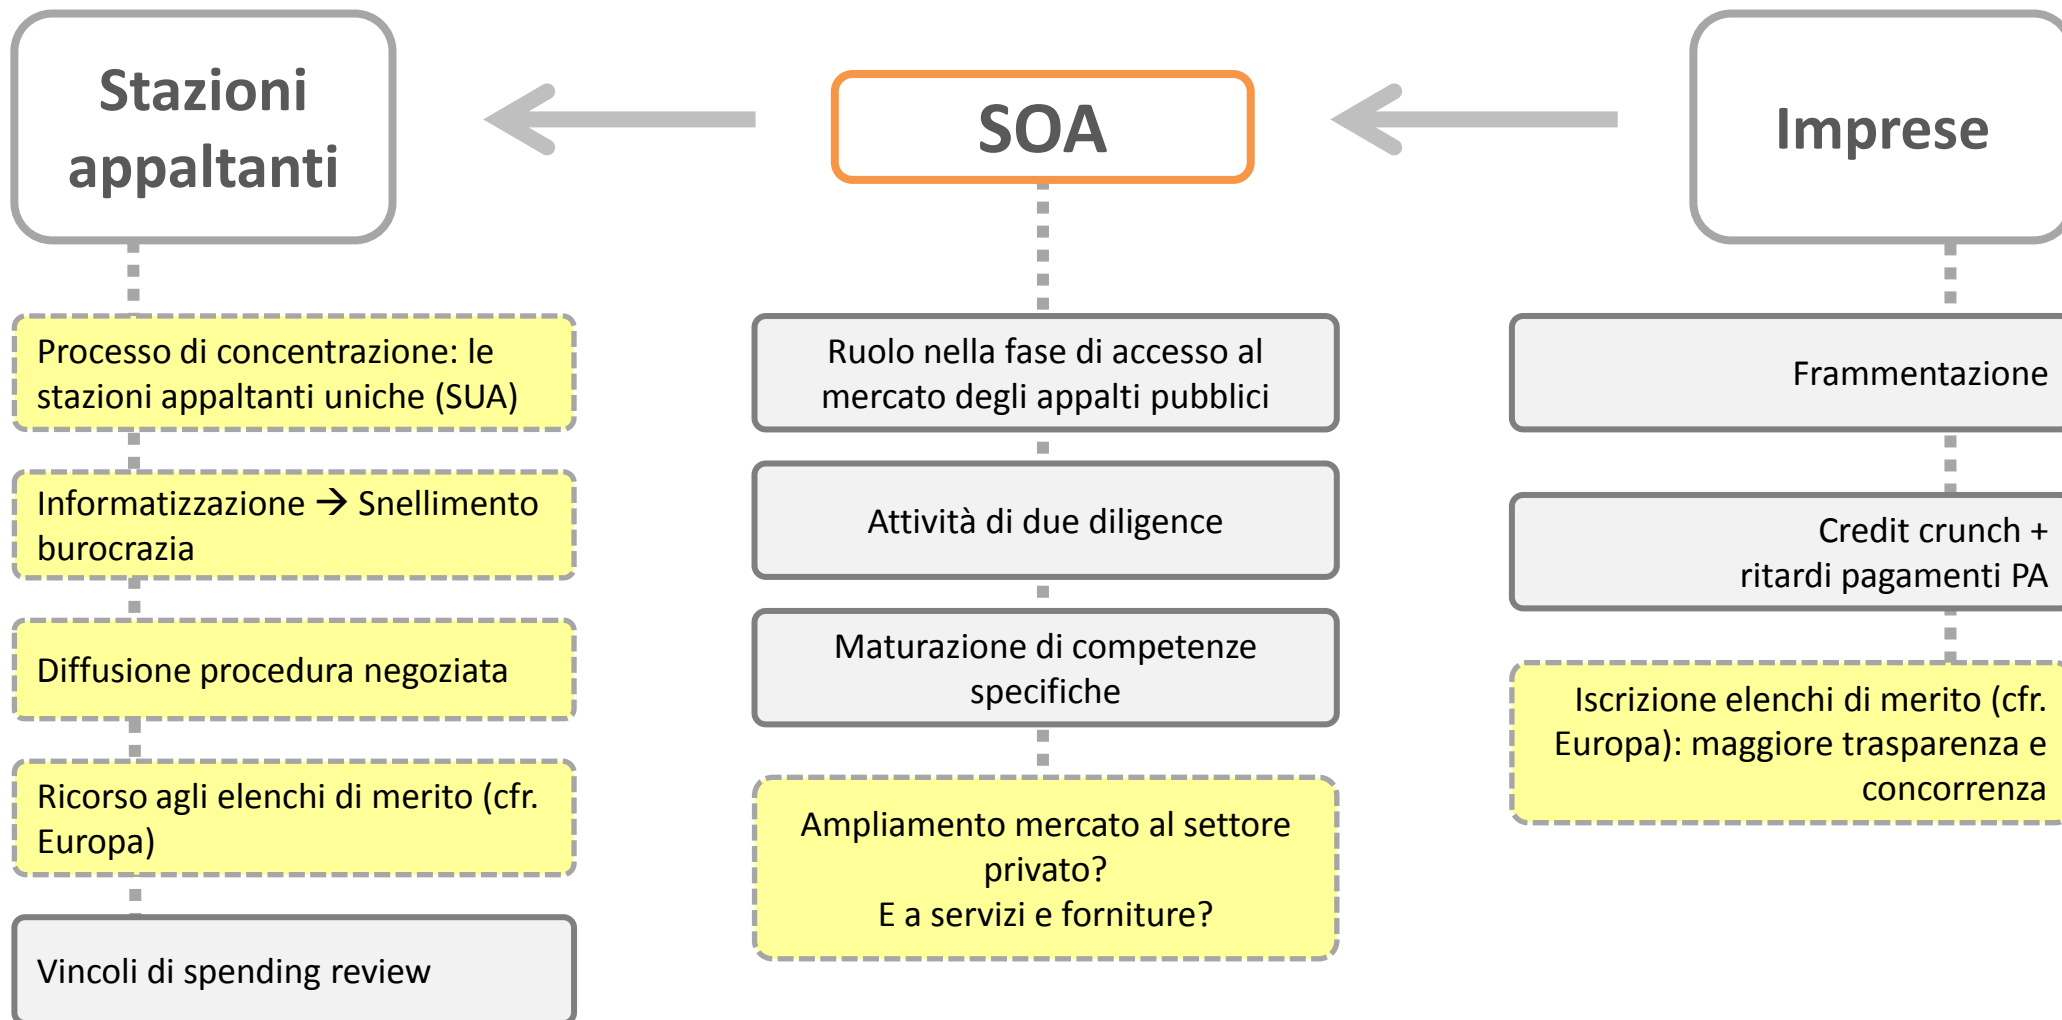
Stazioni appaltanti

SOA

Imprese

Processo di concentrazione: le stazioni appaltanti uniche (SUA)

Informatizzazione → Snellimento burocrazia

Diffusione procedura negoziata

Ricorso agli elenchi di merito (cfr. Europa)

Vincoli di spending review

Ruolo nella fase di accesso al mercato degli appalti pubblici

Attività di due diligence

Maturazione di competenze specifiche

Ampliamento mercato al settore privato?
E a servizi e forniture?

Frammentazione

Credit crunch + ritardi pagamenti PA

Iscrizione elenchi di merito (cfr. Europa): maggiore trasparenza e concorrenza